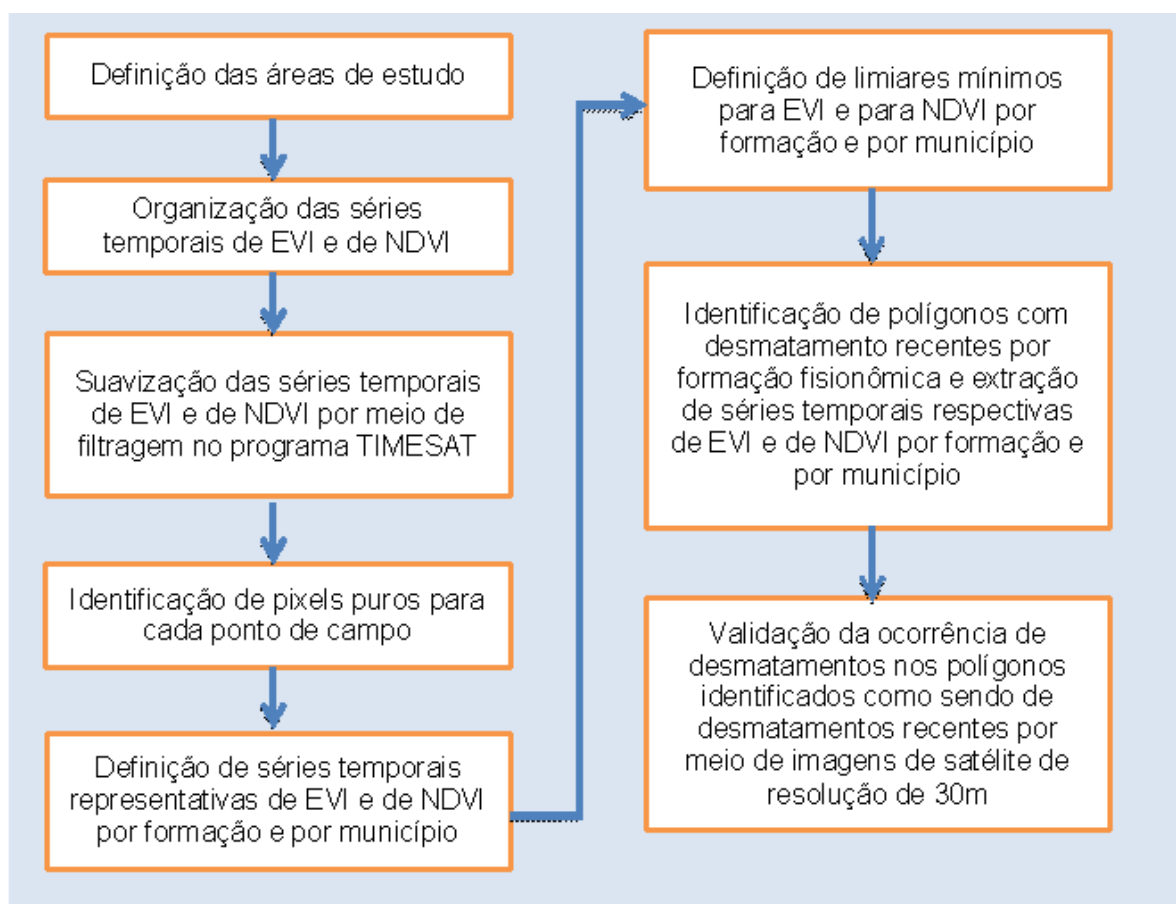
Definição das áreas de estudo

Organização das séries temporais de EVI e de NDVI

Suavização das séries temporais de EVI e de NDVI por meio de filtragem no programa TIMESAT

Identificação de pixels puros para cada ponto de campo

Definição de séries temporais representativas de EVI e de NDVI por formação e por município

Definição de limiares mínimos para EVI e para NDVI por formação e por município

Identificação de polígonos com desmatamento recentes por formação fisionômica e extração de séries temporais respectivas de EVI e de NDVI por formação e por município

Validação da ocorrência de desmatamentos nos polígonos identificados como sendo de desmatamentos recentes por meio de imagens de satélite de resolução de 30m